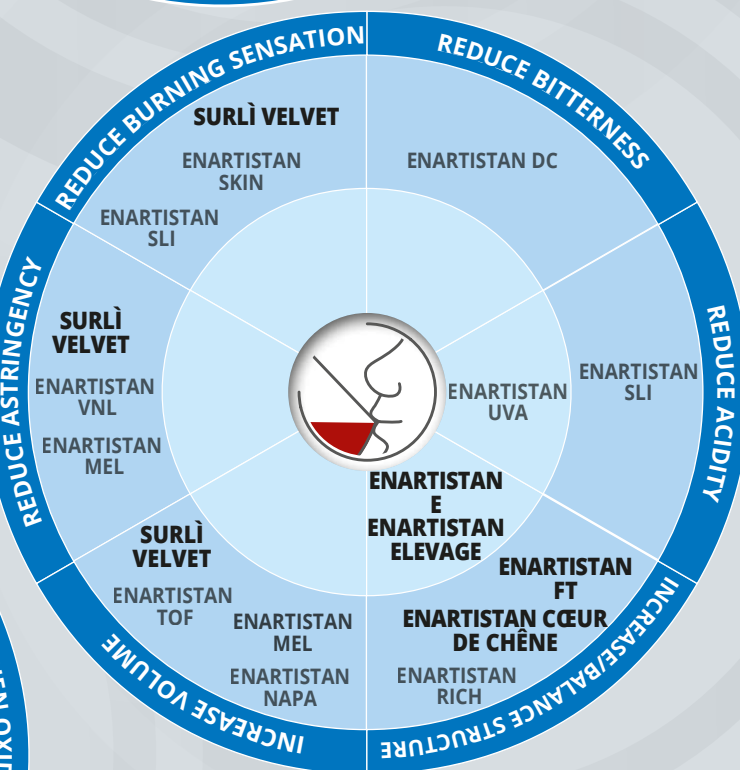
REDUCE BURNING SENSATION

SURLÌ VELVET

ENARTISTAN SKIN

ENARTISTAN SLI

REDUCE BITTERNESS

ENARTISTAN DC

REDUCE ACIDITY

ENARTISTAN SLI

ENARTISTAN UVA

INCREASE/BALANCE STRUCTURE

ENARTISTAN E ENARTISTAN ELEVAGE

ENARTISTAN FT

ENARTISTAN CŒUR DE CHÊNE

ENARTISTAN RICH

INCREASE VOLUME

SURLÌ VELVET

ENARTISTAN TOF

ENARTISTAN MEL

ENARTISTAN NAPA

REDUCE ASTRINGENCY

SURLÌ VELVET

ENARTISTAN VNL

ENARTISTAN MEL